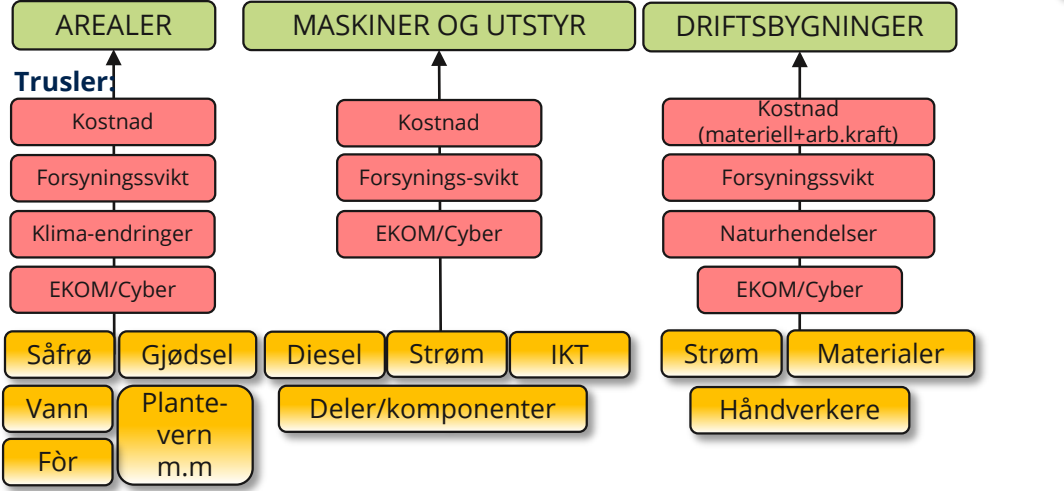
AREALER

MASKINER OG UTSTYR

DRIFTSBYGNINGER

Trusler:

Kostnad

Forsyningssvikt

Klima-endringer

EKOM/Cyber

Kostnad

Forsynings-svikt

EKOM/Cyber

Kostnad (materiell+arb.kraft)

Forsyningssvikt

Naturhendelser

EKOM/Cyber

Såfrø

Gjødsel

Vann

Plante-vern m.m

Fòr

Diesel

Strøm

IKT

Deler/komponenter

Strøm

Materialer

Håndverkere